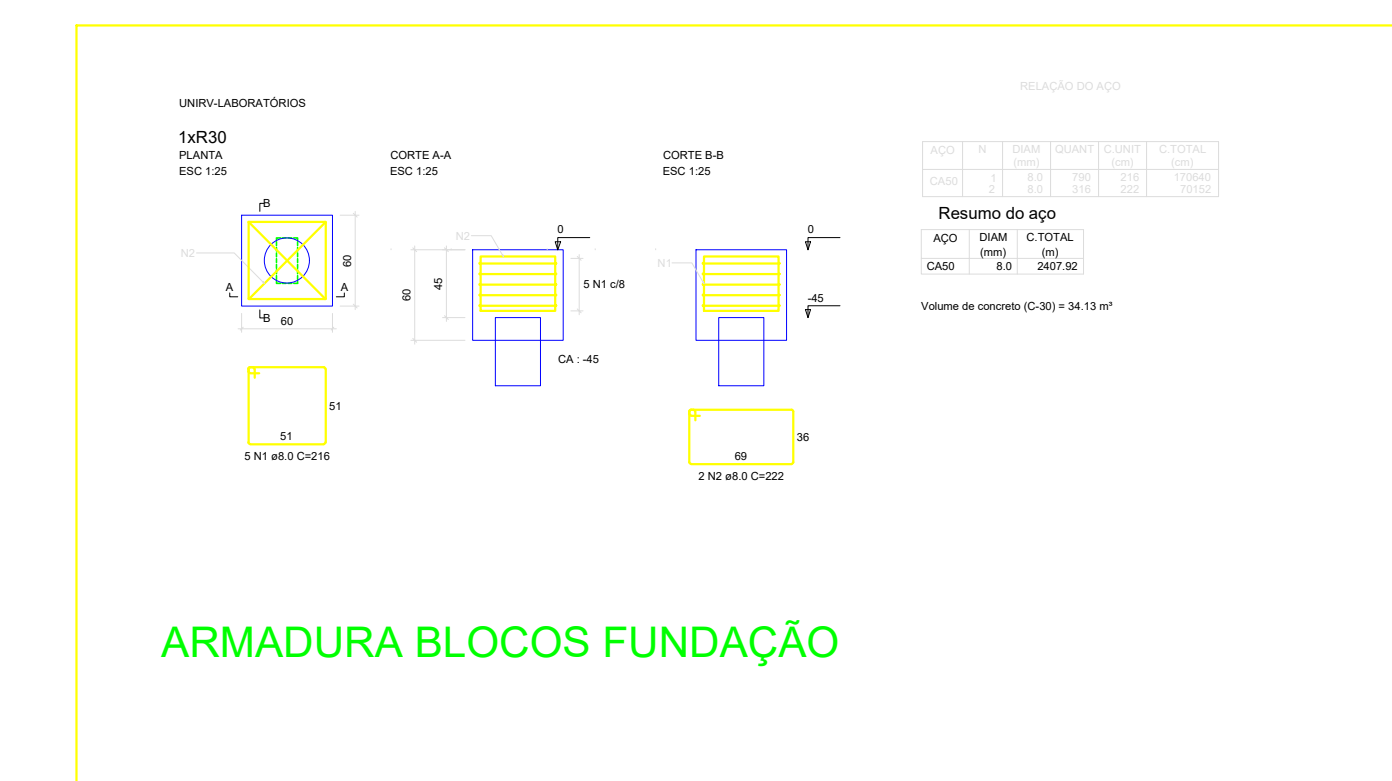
UNIRV-LABORATÓRIOS

1xR30
PLANTA
ESC 1:25

CORTE A-A
ESC 1:25

CORTE B-B
ESC 1:25

B
N2
A
A
B
60
60

N2
0
60
45
5 N1 c/8
CA : -45

N1
0
-45

51
51
5 N1 ø8.0 C=216

36
69
2 N2 ø8.0 C=222

RELAÇÃO DO AÇO

| AÇO | N | DIAM (mm) | QUANT | C.UNIT (cm) | C.TOTAL (cm) |
|---|---|---|---|---|---|
| CA50 | 1<br>2 | 8.0<br>8.0 | 790<br>316 | 216<br>222 | 170640<br>70152 |

Resumo do aço

| AÇO | DIAM (mm) | C.TOTAL (m) |
|---|---|---|
| CA50 | 8.0 | 2407.92 |

Volume de concreto (C-30) = 34.13 m³

ARMADURA BLOCOS FUNDAÇÃO